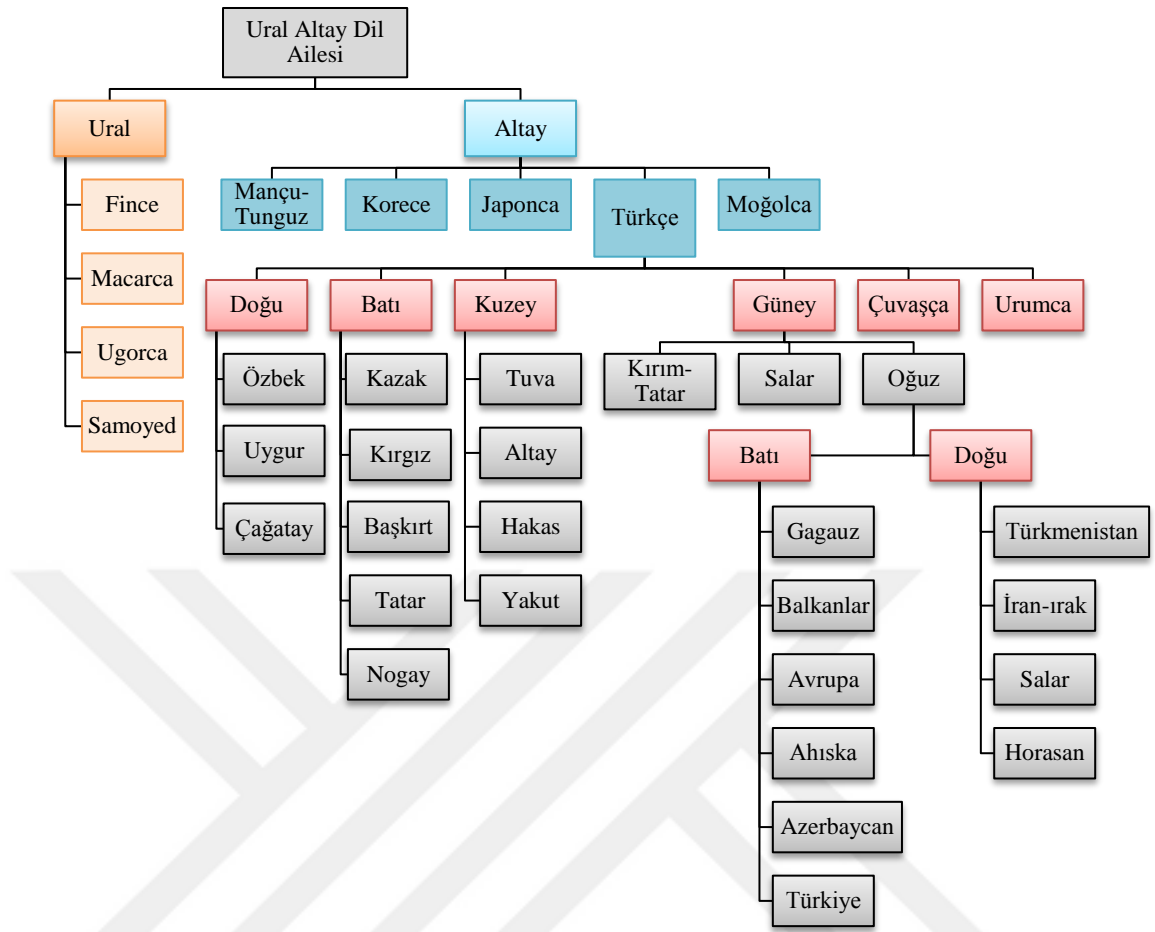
Ural Altay Dil Ailesi

Ural

Fince

Macarca

Ugorca

Samoyed

Altay

Mançu-Tunguz

Korece

Japonca

Türkçe

Moğolca

Doğu

Özbek

Uygur

Çağatay

Batı

Kazak

Kırgız

Başkırt

Tatar

Nogay

Kuzey

Tuva

Altay

Hakas

Yakut

Güney

Kırım-Tatar

Salar

Oğuz

Batı

Gagauz

Balkanlar

Avrupa

Ahıska

Azerbaycan

Türkiye

Doğu

Türkmenistan

İran-ırak

Salar

Horasan

Çuvaşça

Urumca